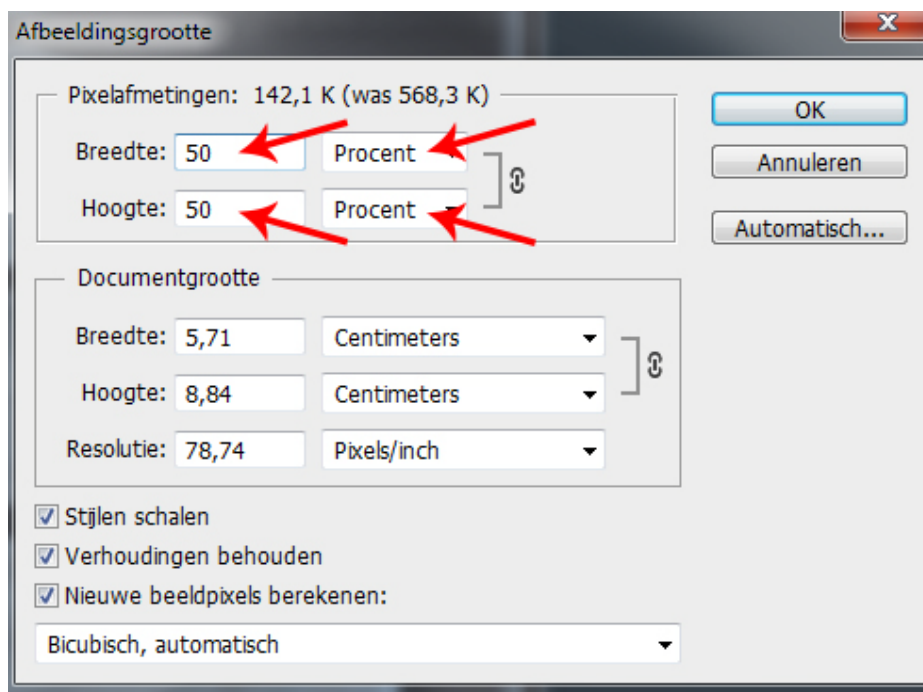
Afbeeldingsgrootte

Pixelafmetingen: 142,1 K (was 568,3 K)

Breedte: 50 Procent

Hoogte: 50 Procent

Documentgrootte

Breedte: 5,71 Centimeters

Hoogte: 8,84 Centimeters

Resolutie: 78,74 Pixels/inch

Stijlen schalen

Verhoudingen behouden

Nieuwe beeldpixels berekenen:

Bicubisch, automatisch

OK

Annuleren

Automatisch...